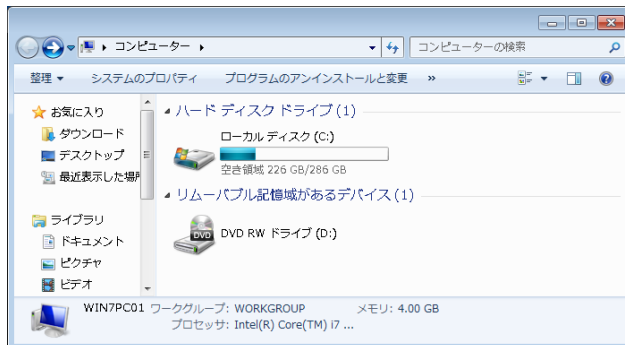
コンピューター ▸

コンピューターの検索

整理 ▾ システムのプロパティ プログラムのアンインストールと変更 »

お気に入り
ダウンロード
デスクトップ
最近表示した場所

ライブラリ
ドキュメント
ピクチャ
ビデオ

ハード ディスク ドライブ (1)

ローカル ディスク (C:)
空き領域 226 GB/286 GB

リムーバブル記憶域があるデバイス (1)

DVD
DVD RW ドライブ (D:)

WIN7PC01 ワークグループ: WORKGROUP メモリ: 4.00 GB
プロセッサ: Intel(R) Core(TM) i7 ...